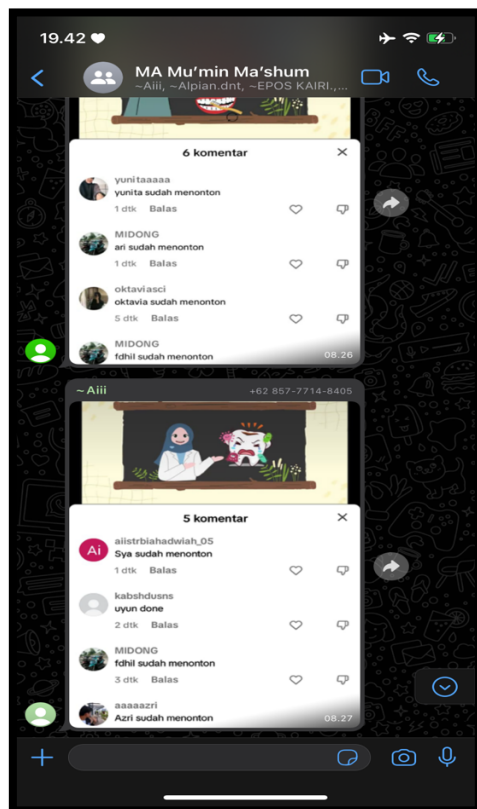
19.42

MA Mu'min Ma'shum
~Aiii, ~Alpian.dnt, ~EPOS KAIRI,...

6 komentar

yunitaaaaa
yunita sudah menonton
1 dtk Balas

MIDONG
ari sudah menonton
1 dtk Balas

oktaviasci
oktavia sudah menonton
5 dtk Balas

MIDONG
fdhil sudah menonton
08.26

~ Aiii +62 857-7714-8405

5 komentar

aiistrbiahadwiah_05
Sya sudah menonton
1 dtk Balas

kabshdusns
uyun done
2 dtk Balas

MIDONG
fdhil sudah menonton
3 dtk Balas

aaaaazri
Azri sudah menonton
08.27